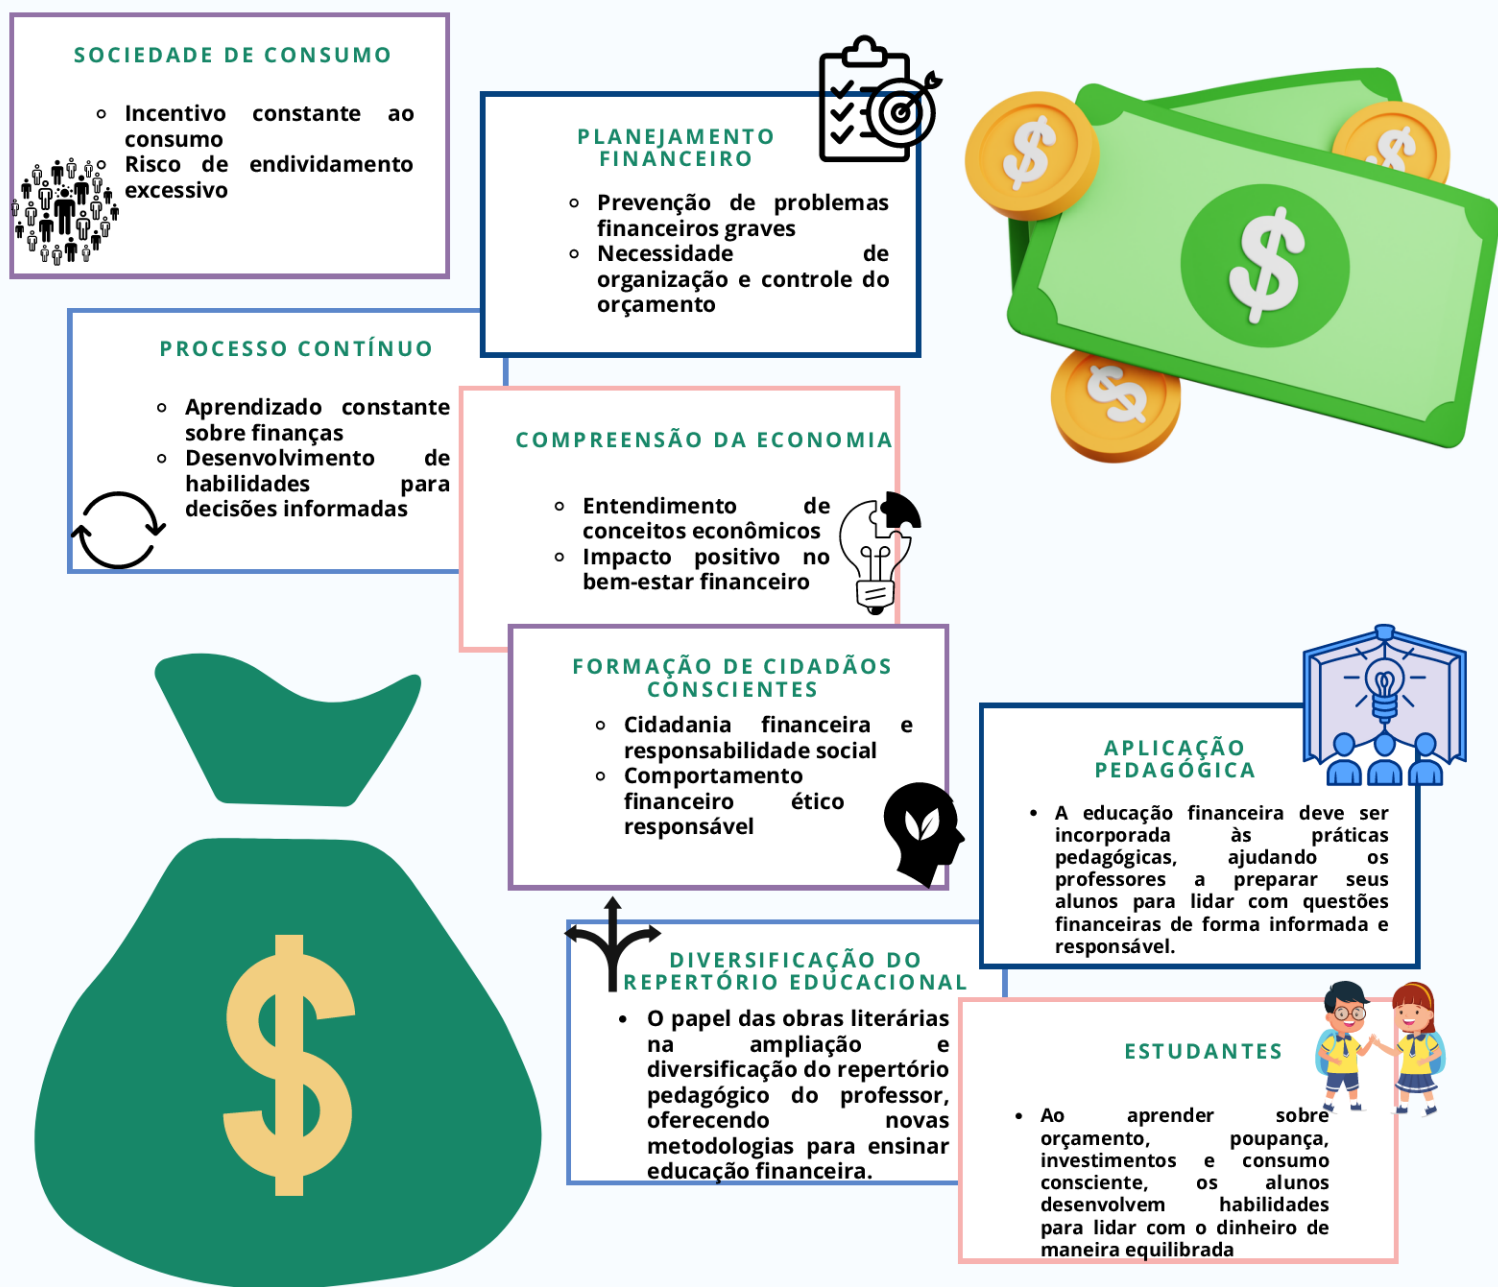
SOCIEDADE DE CONSUMO

Incentivo constante ao consumo
Risco de endividamento excessivo

PLANEJAMENTO FINANCEIRO

Prevenção de problemas financeiros graves
Necessidade de organização e controle do orçamento

PROCESSO CONTÍNUO

Aprendizado constante sobre finanças
Desenvolvimento de habilidades para decisões informadas

COMPREENSÃO DA ECONOMIA

Entendimento de conceitos econômicos
Impacto positivo no bem-estar financeiro

FORMAÇÃO DE CIDADÃOS CONSCIENTES

Cidadania financeira e responsabilidade social
Comportamento financeiro ético responsável

APLICAÇÃO PEDAGÓGICA

A educação financeira deve ser incorporada às práticas pedagógicas, ajudando os professores a preparar seus alunos para lidar com questões financeiras de forma informada e responsável.

DIVERSIFICAÇÃO DO REPERTÓRIO EDUCACIONAL

O papel das obras literárias na ampliação e diversificação do repertório pedagógico do professor, oferecendo novas metodologias para ensinar educação financeira.

ESTUDANTES

Ao aprender sobre orçamento, poupança, investimentos e consumo consciente, os alunos desenvolvem habilidades para lidar com o dinheiro de maneira equilibrada